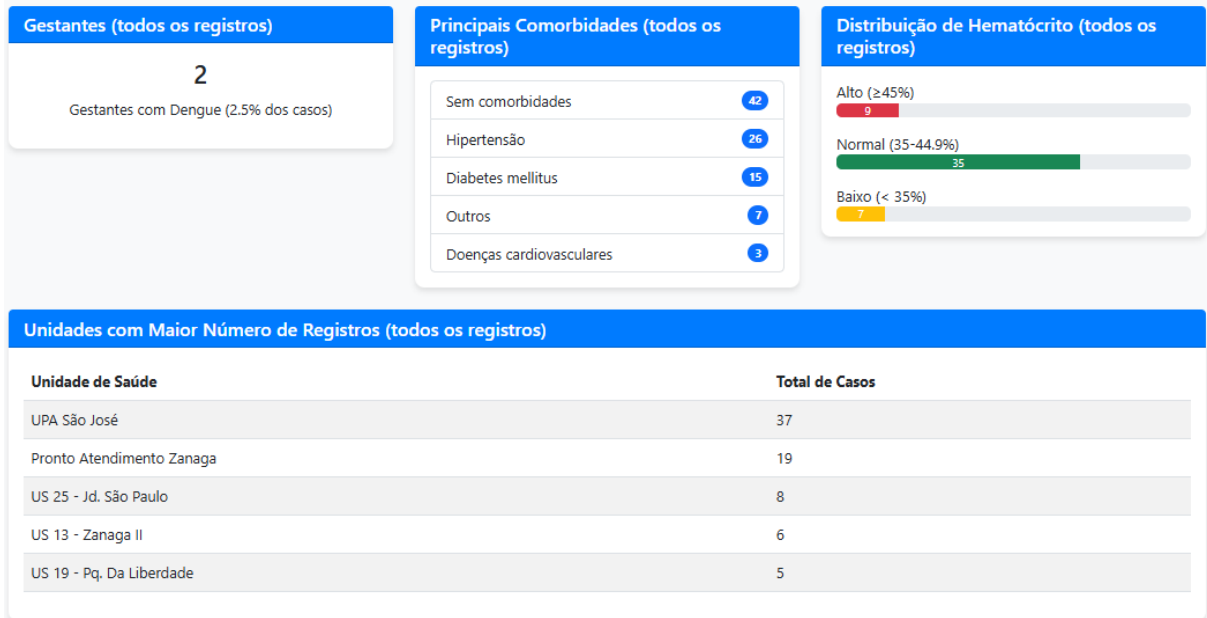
Gestantes (todos os registros)

2

Gestantes com Dengue (2.5% dos casos)

Principais Comorbidades (todos os registros)

Sem comorbidades 42

Hipertensão 26

Diabetes mellitus 15

Outros 7

Doenças cardiovasculares 3

Distribuição de Hematócrito (todos os registros)

Alto (≥45%)
9

Normal (35-44.9%)
35

Baixo (< 35%)
7

Unidades com Maior Número de Registros (todos os registros)

| Unidade de Saúde | Total de Casos |
|---|---|
| UPA São José | 37 |
| Pronto Atendimento Zanaga | 19 |
| US 25 - Jd. São Paulo | 8 |
| US 13 - Zanaga II | 6 |
| US 19 - Pq. Da Liberdade | 5 |